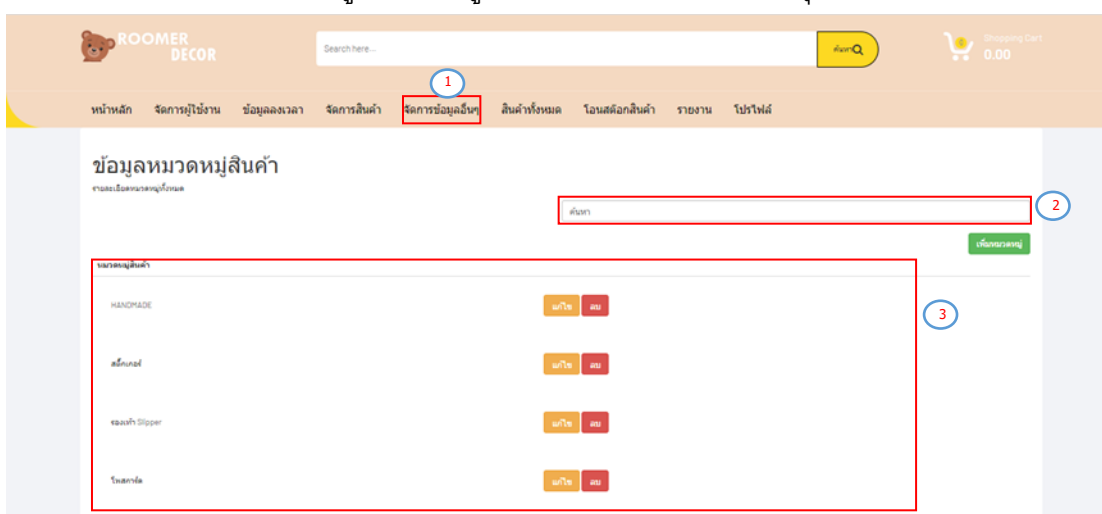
ROOMER DECOR

Search here...

ค้นหา

0

Shopping Cart 0.00

1

หน้าหลัก จัดการผู้ใช้งาน ข้อมูลลงเวลา จัดการสินค้า จัดการข้อมูลอื่นๆ สินค้าทั้งหมด โอนสต๊อกสินค้า รายงาน โปรไฟล์

ข้อมูลหมวดหมู่สินค้า

รายละเอียดหมวดหมู่ทั้งหมด

ค้นหา

2

เพิ่มหมวดหมู่

หมวดหมู่สินค้า

3

HANDMADE แก้ไข ลบ

สติ๊กเกอร์ แก้ไข ลบ

รองเท้า Slipper แก้ไข ลบ

โพสการ์ด แก้ไข ลบ